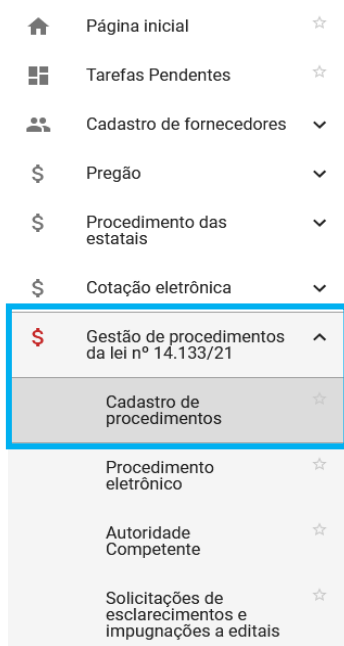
Página inicial

Tarefas Pendentes

Cadastro de fornecedores

$ Pregão

$ Procedimento das estatais

$ Cotação eletrônica

$ Gestão de procedimentos da lei nº 14.133/21

Cadastro de procedimentos

Procedimento eletrônico

Autoridade Competente

Solicitações de esclarecimentos e impugnações a editais